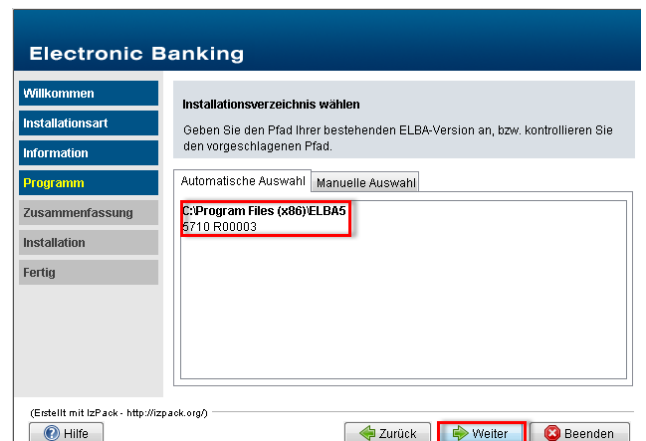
Electronic Banking

Willkommen
Installationsart
Information
Programm
Zusammenfassung
Installation
Fertig

Installationsverzeichnis wählen

Geben Sie den Pfad Ihrer bestehenden ELBA-Version an, bzw. kontrollieren Sie den vorgeschlagenen Pfad.

Automatische Auswahl
Manuelle Auswahl

C:\Program Files (x86)\ELBA5
5710 R00003

(Erstellt mit IzPack - http://izpack.org/)

Hilfe
Zurück
Weiter
Beenden